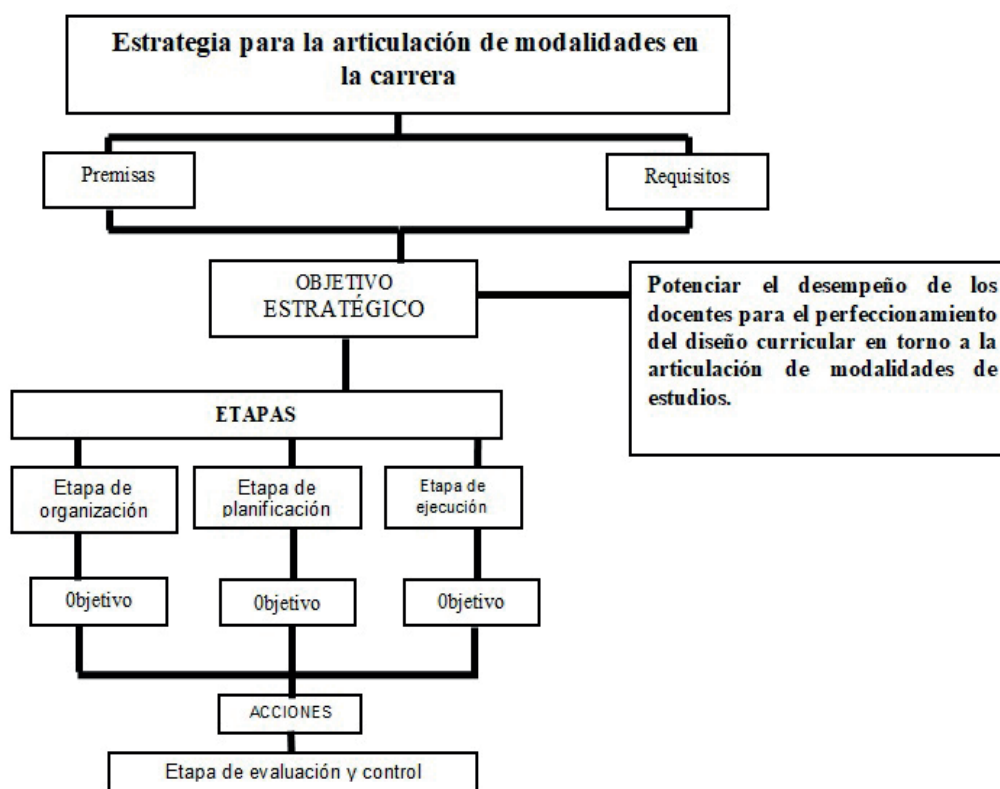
Estrategia para la articulación de modalidades en la carrera

Premisas

Requisitos

OBJETIVO ESTRATÉGICO

Potenciar el desempeño de los docentes para el perfeccionamiento del diseño curricular en torno a la articulación de modalidades de estudios.

ETAPAS

Etapa de organización

Etapa de planificación

Etapa de ejecución

0bjetivo

0bjetivo

0bjetivo

ACCIONES

Etapa de evaluación y control